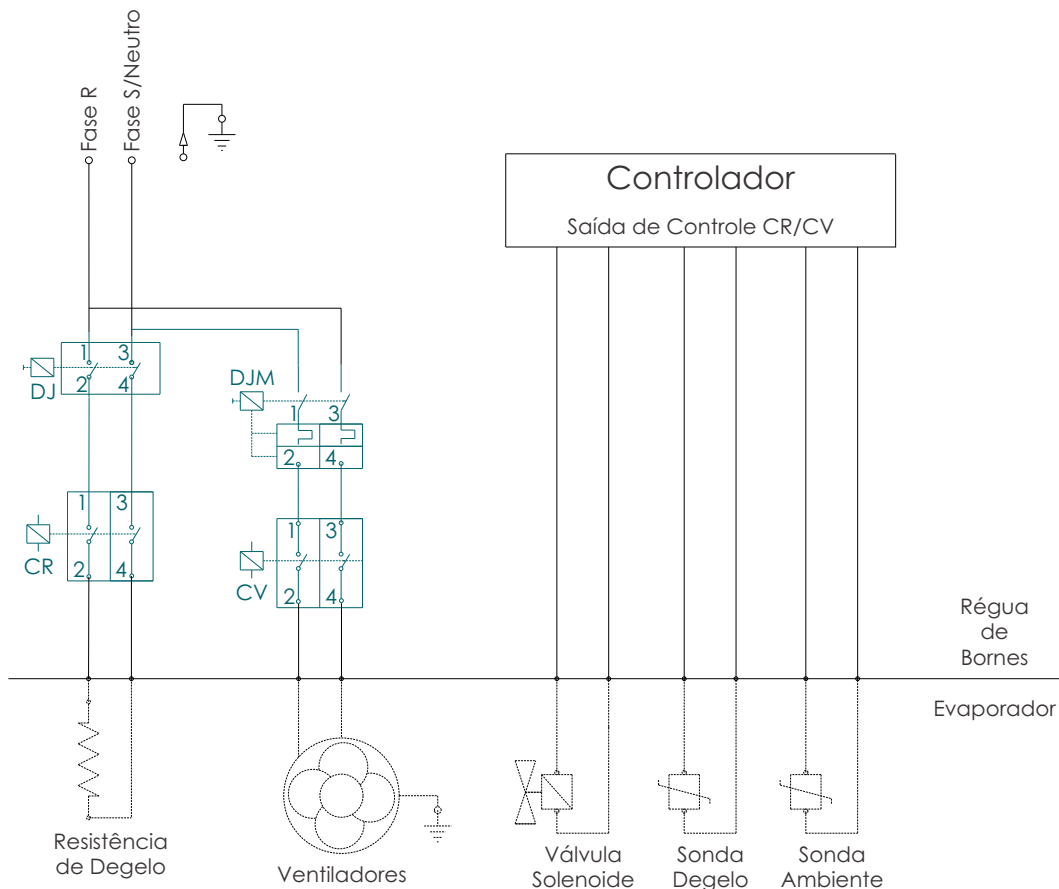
Fase R
Fase S/Neutro

Controlador
Saída de Controle CR/CV

DJ
1 3
2 4

DJM
1 3
2 4

CR
1 3
2 4

CV
1 3
2 4

Régua de Bornes

Evaporador

Resistência de Degelo

Ventiladores

Válvula Solenoide

Sonda Degelo

Sonda Ambiente